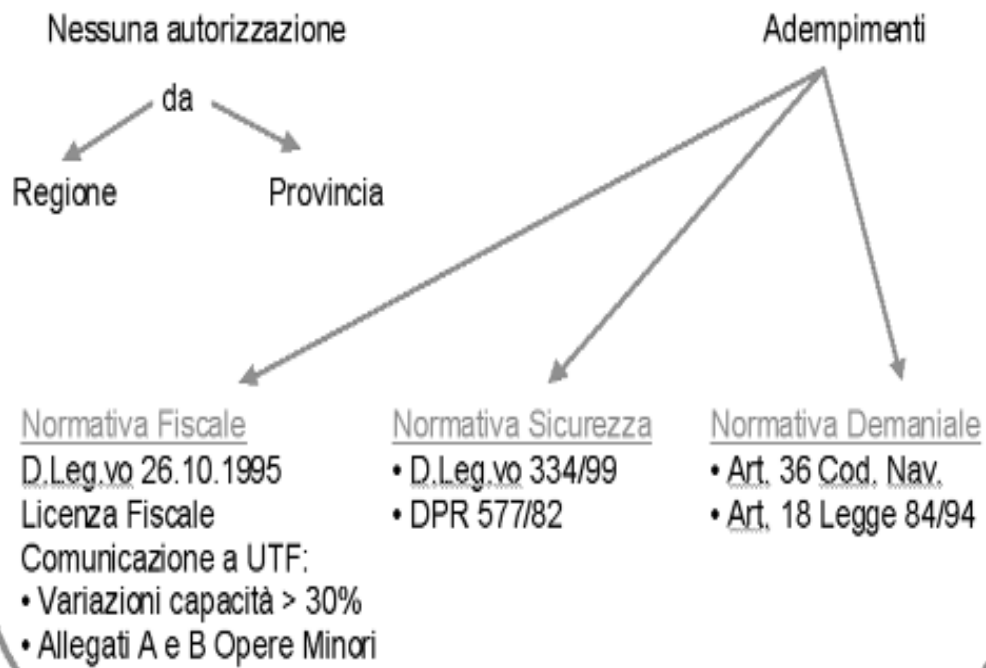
Nessuna autorizzazione

da

Regione

Provincia

Adempimenti

Normativa Fiscale
D.Leg.vo 26.10.1995
Licenza Fiscale
Comunicazione a UTF:
• Variazioni capacità > 30%
• Allegati A e B Opere Minori

Normativa Sicurezza
• D.Leg.vo 334/99
• DPR 577/82

Normativa Demaniale
• Art. 36 Cod. Nav.
• Art. 18 Legge 84/94